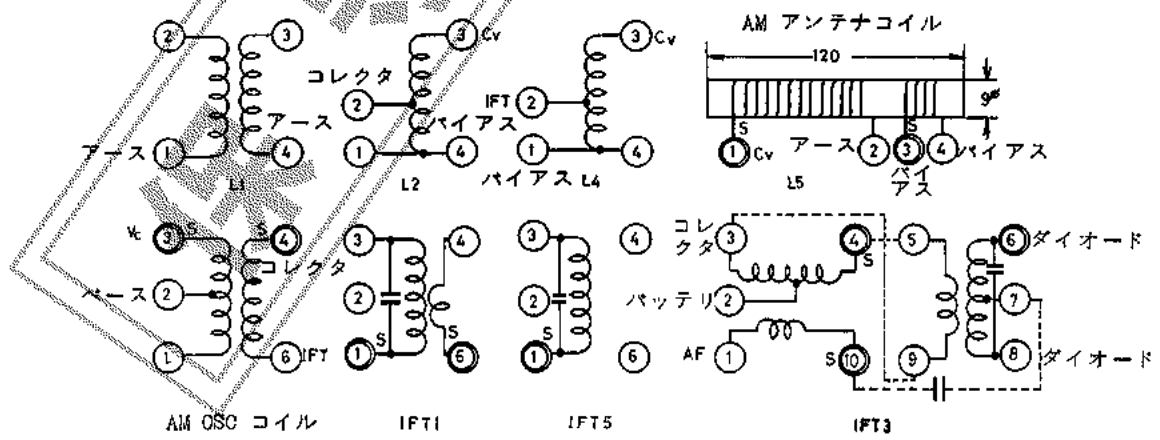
AM アンテナコイル

120

9φ

2 3 1 4 アース アース L1

3 Cv コレクタ 2 バイアス 1 4 L2

3 Cv IFT 2 1 4 バイアス L4

S 1 Cv アース 2 S 3 バイアス 4 バイアス L5

Vc 3 S S 4 コレクタ ベース 2 1 6 IFT

AM OSC コイル

3 4 2 S 1 S 6 IFT1

3 4 2 S 1 6 IFT5

コレクタ 3 S 4 5 6 ダイオード バッテリ 2 7 AF 1 S 10 9 8 ダイオード IFT3